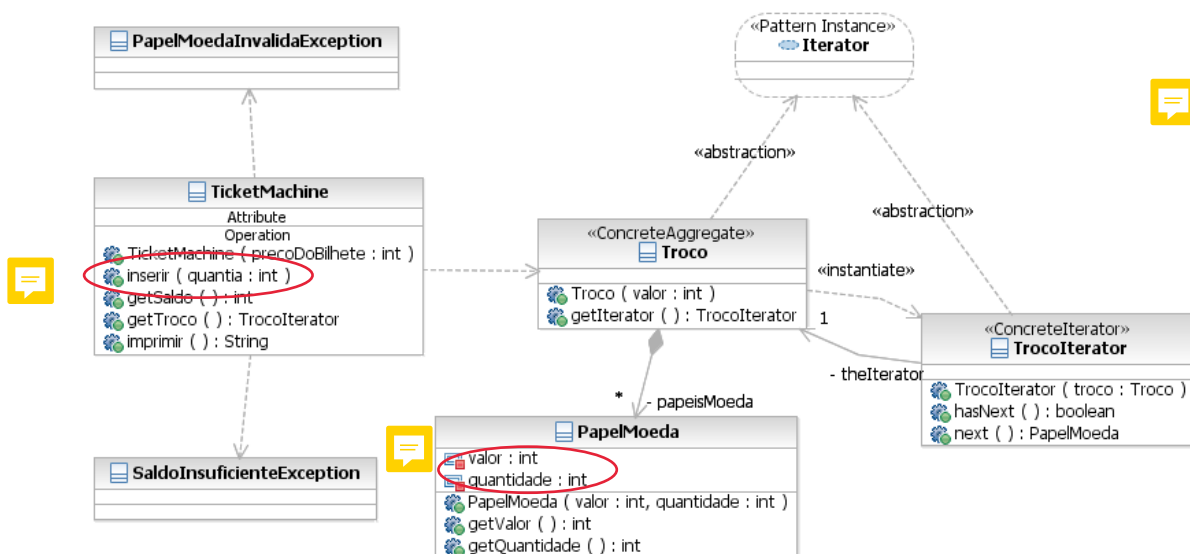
PapelMoedaInvalidaException

«Pattern Instance»
Iterator

«abstraction»

«abstraction»

TicketMachine
Attribute
Operation
TicketMachine ( precoDoBilhete : int )
inserir ( quantia : int )
getSaldo ( ) : int
getTroco ( ) : TrocoIterator
imprimir ( ) : String

«ConcreteAggregate»
Troco
Troco ( valor : int )
getIterator ( ) : TrocoIterator

«instantiate»

1

«ConcreteIterator»
TrocoIterator
TrocoIterator ( troco : Troco )
hasNext ( ) : boolean
next ( ) : PapelMoeda

- theIterator

*
- papeisMoeda

PapelMoeda
valor : int
quantidade : int
PapelMoeda ( valor : int, quantidade : int )
getValor ( ) : int
getQuantidade ( ) : int

SaldoInsuficienteException